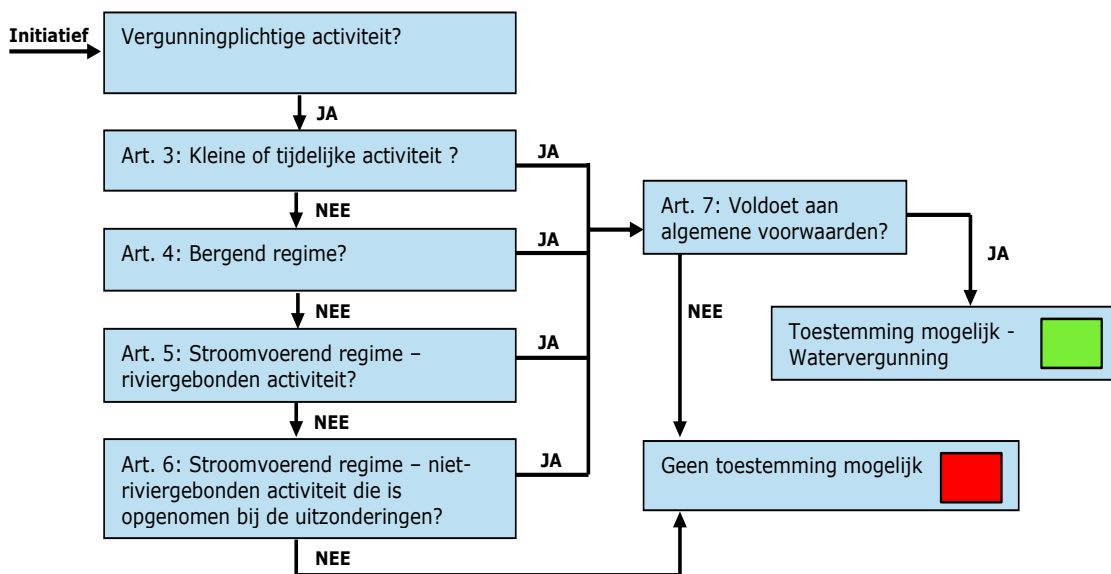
Initiatief

Vergunningplichtige activiteit?

JA

Art. 3: Kleine of tijdelijke activiteit ?

JA

NEE

Art. 4: Bergend regime?

JA

NEE

Art. 5: Stroomvoerend regime – riviergebonden activiteit?

JA

NEE

Art. 6: Stroomvoerend regime – niet-riviergebonden activiteit die is opgenomen bij de uitzonderingen?

JA

NEE

Art. 7: Voldoet aan algemene voorwaarden?

JA

NEE

Toestemming mogelijk - Watervergunning

Geen toestemming mogelijk